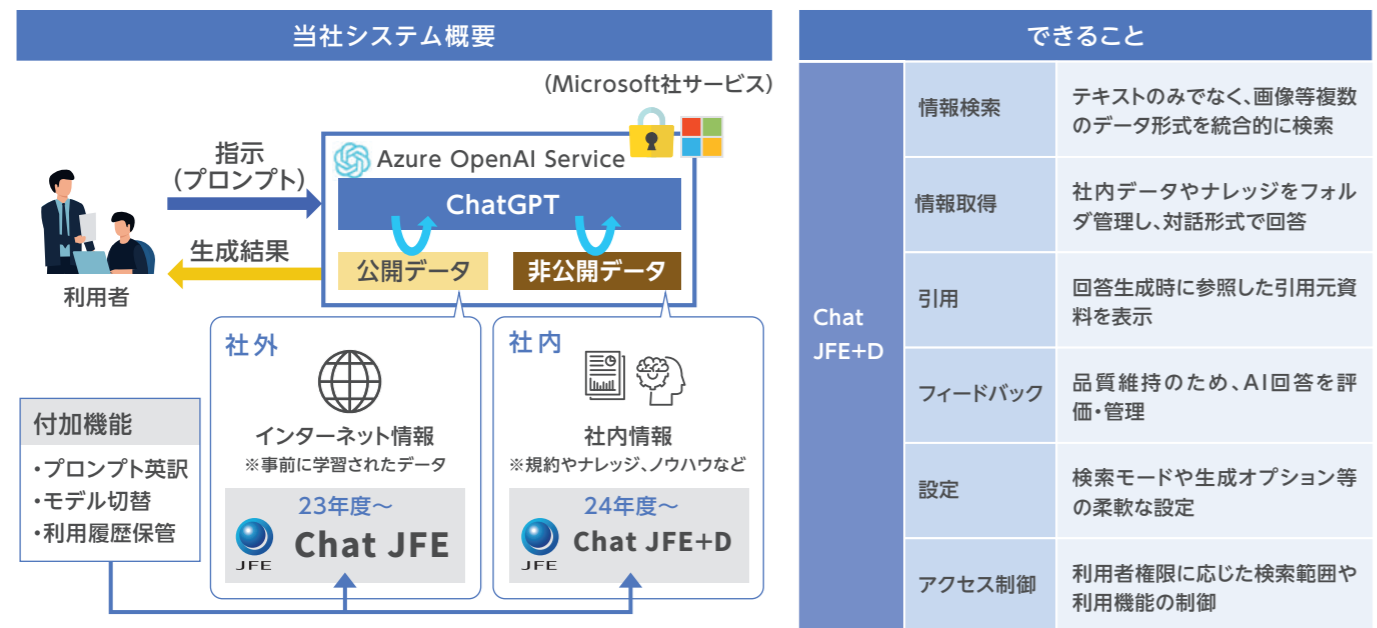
当社システム概要

（Microsoft社サービス）

指示
（プロンプト）

生成結果

利用者

Azure OpenAI Service

ChatGPT

公開データ

非公開データ

社外

インターネット情報
※事前に学習されたデータ

23年度～

JFE Chat JFE

社内

社内情報
※規約やナレッジ、ノウハウなど

24年度～

JFE Chat JFE+D

付加機能

・プロンプト英訳
・モデル切替
・利用履歴保管

できること

| Chat JFE+D | 情報検索 | テキストのみでなく、画像等複数のデータ形式を統合的に検索 |
|---|---|---|
| | 情報取得 | 社内データやナレッジをフォルダ管理し、対話形式で回答 |
| | 引用 | 回答生成時に参照した引用元資料を表示 |
| | フィードバック | 品質維持のため、AI回答を評価・管理 |
| | 設定 | 検索モードや生成オプション等の柔軟な設定 |
| | アクセス制御 | 利用者権限に応じた検索範囲や利用機能の制御 |